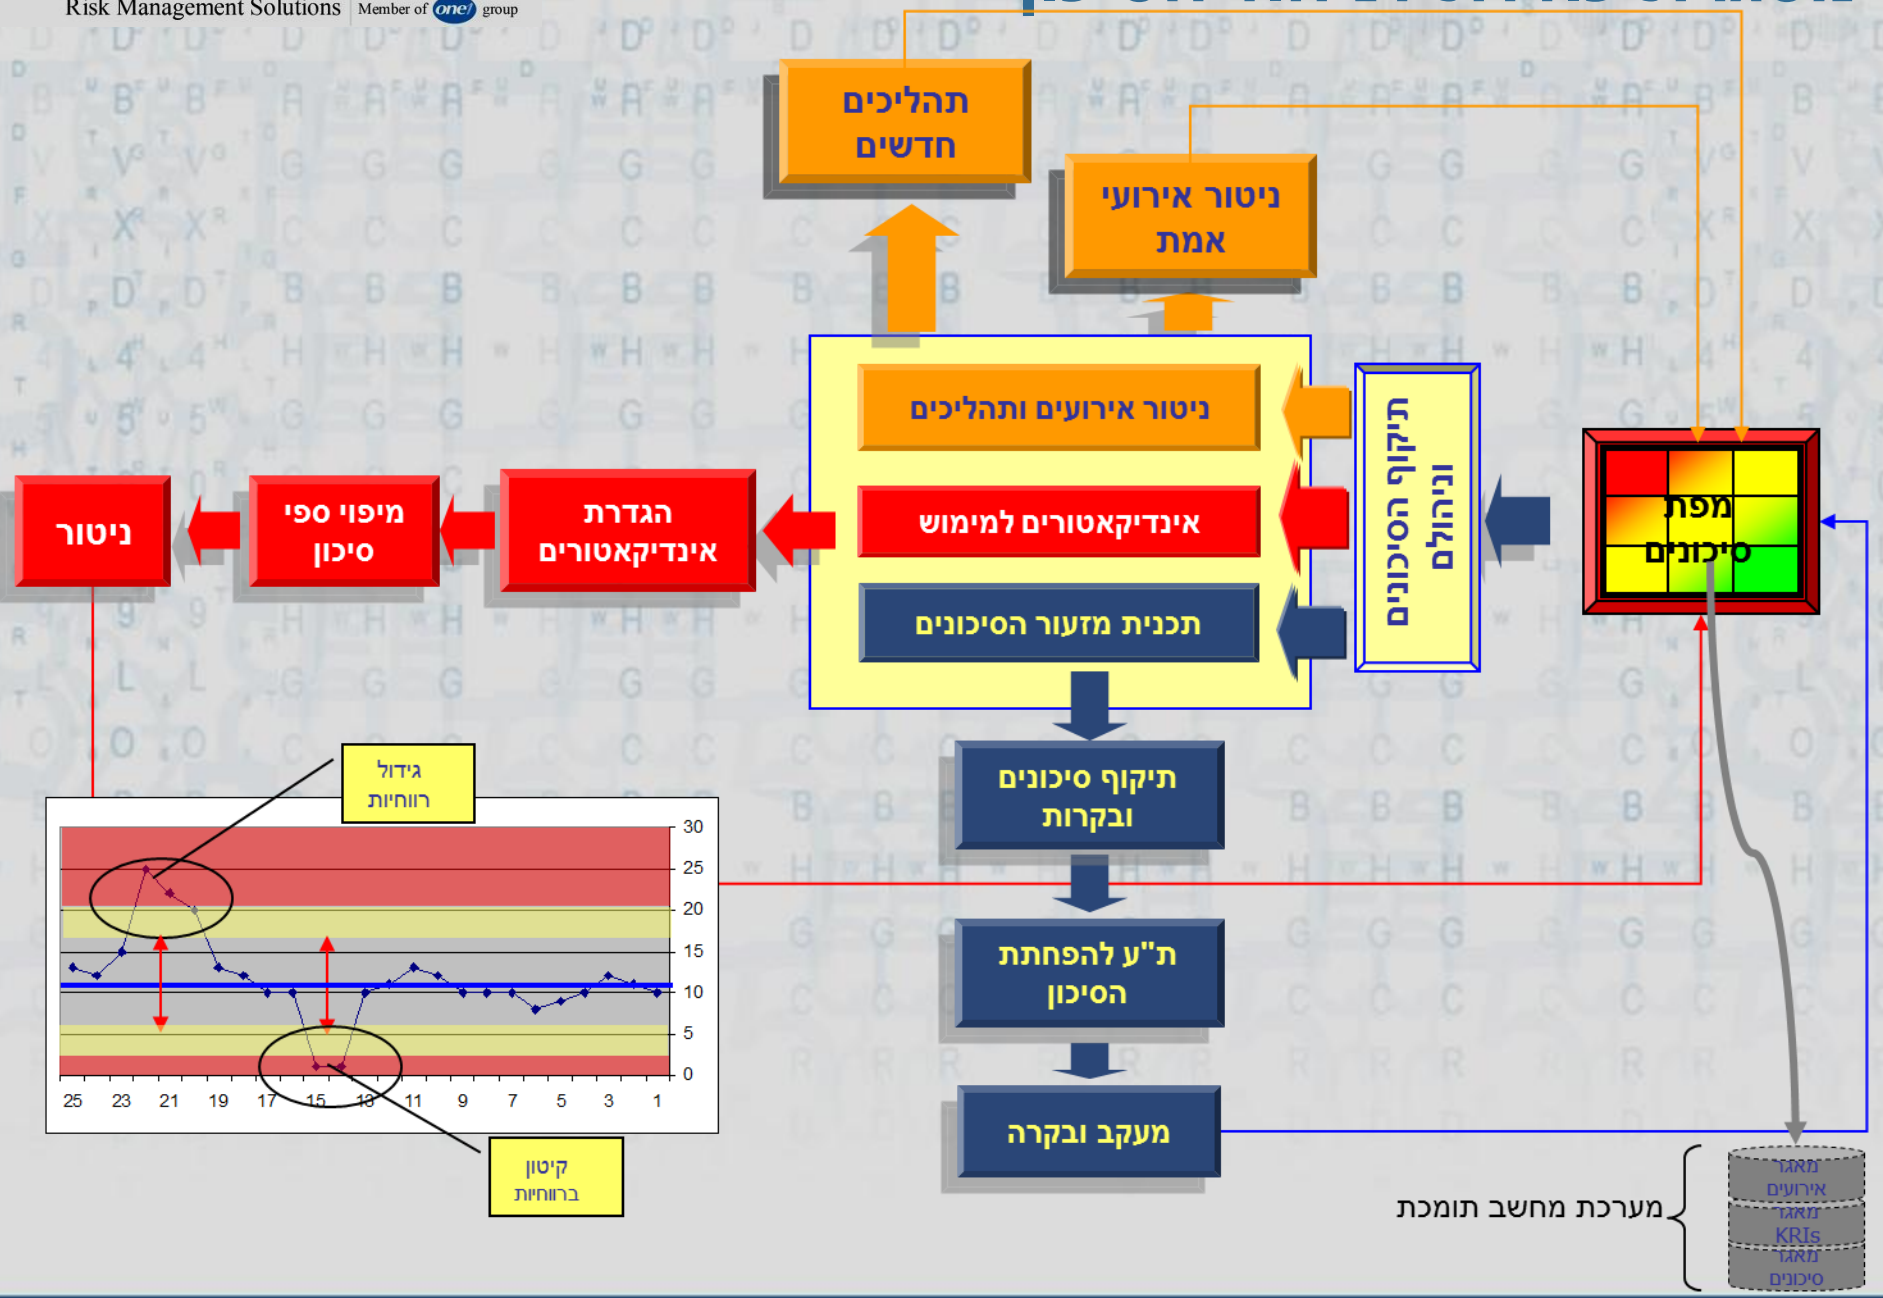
Risk Management Solutions | Member of one group

תהליכים חדשים

ניטור אירועי אמת

ניטור אירועים ותהליכים

אינדיקאטורים למימוש

תכנית מזעור הסיכונים

תיקוף הסיכונים וניהולם

מפת סיכונים

ניטור

מיפוי ספי סיכון

הגדרת אינדיקאטורים

תיקוף סיכונים ובקרות

ת"ע להפחתת הסיכון

מעקב ובקרה

גידול רווחיות

קיטון ברווחיות

| 30 |
| 25 |
| 20 |
| 15 |
| 10 |
| 5 |
| 0 |

25 23 21 19 17 15 13 11 9 7 5 3 1

מערכת מחשב תומכת

מאגר אירועים

מאגר KRIs

מאגר סיכונים